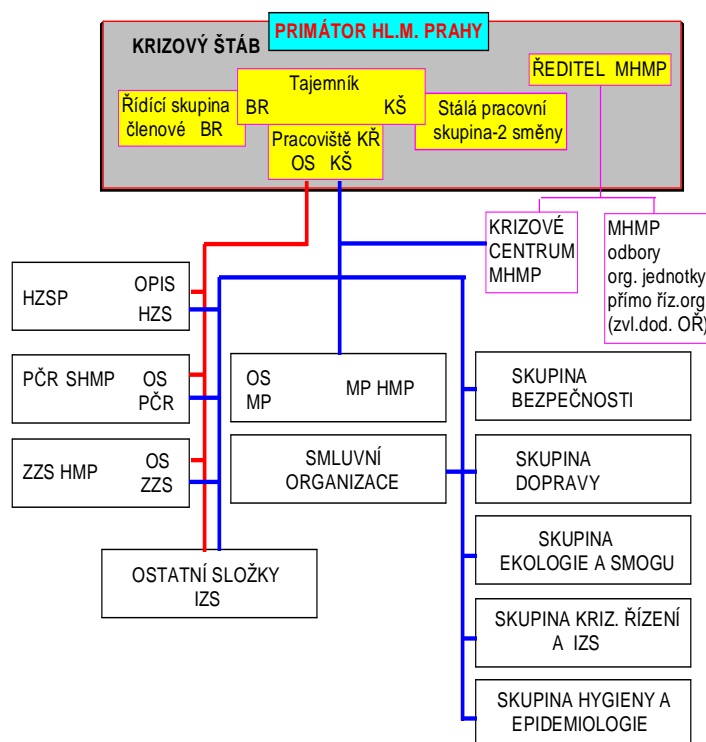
PRIMÁTOR HL.M. PRAHY

KRIZOVÝ ŠTÁB

Tajemník
BR KŠ

Řídící skupina
členové BR

Stálá pracovní
skupina-2 směny

Pracoviště KŘ
OS KŠ

ŘEDITEL MHMP

KRIZOVÉ
CENTRUM
MHMP

MHMP
odbory
org. jednotky
přímo říz.org
(zvl.dod. OŘ)

HZSP
OPIS
HZS

PČR SHMP
OS
PČR

ZZS HMP
OS
ZZS

OS
MP
MP HMP

SMLUVNÍ
ORGANIZACE

OSTATNÍ SLOŽKY
IZS

SKUPINA
BEZPEČNOSTI

SKUPINA
DOPRAVY

SKUPINA
EKOLOGIE A SMOGU

SKUPINA KRIZ. ŘÍZENÍ
A IZS

SKUPINA HYGIENY A
EPIDEMIOLOGIE